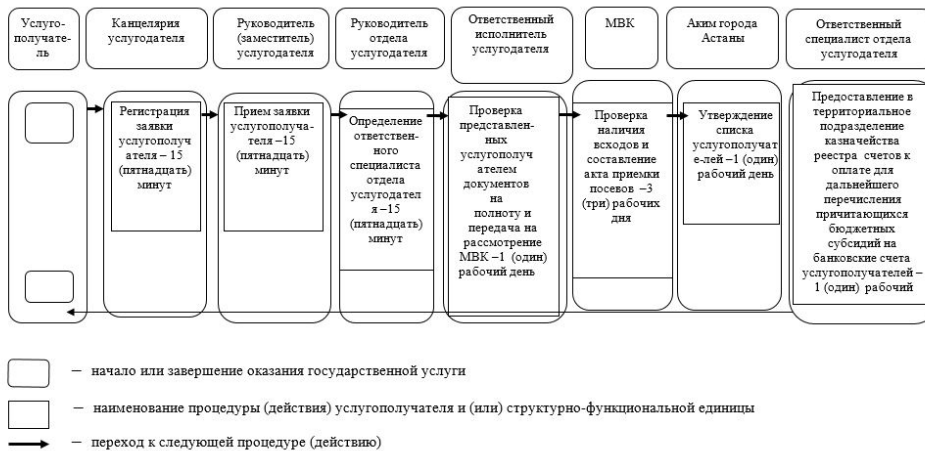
Услугополучатель

Канцелярия услугодателя

Руководитель (заместитель) услугодателя

Руководитель отдела услугодателя

Ответственный исполнитель услугодателя

МВК

Аким города Астаны

Ответственный специалист отдела услугодателя

Регистрация заявки услугополучателя – 15 (пятнадцать) минут

Прием заявки услугополучателя –15 (пятнадцать) минут

Определение ответственного специалиста отдела услугодателя –15 (пятнадцать) минут

Проверка представленных услугополучателем документов на полноту и передача на рассмотрение МВК –1 (один) рабочий день

Проверка наличия всходов и составление акта приемки посевов –3 (три) рабочих дня

Утверждение списка услугополучателей –1 (один) рабочий день

Предоставление в территориальное подразделение казначейства реестра счетов к оплате для дальнейшего перечисления причитающихся бюджетных субсидий на банковские счета услугополучателей – 1 (один) рабочий

– начало или завершение оказания государственной услуги

– наименование процедуры (действия) услугополучателя и (или) структурно-функциональной единицы

– переход к следующей процедуре (действию)